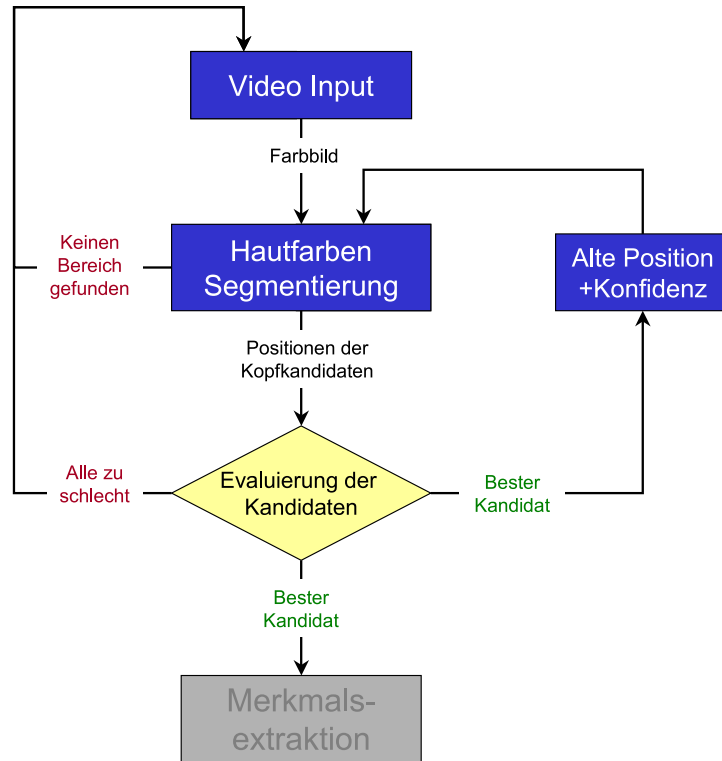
Video Input

Farbbild

Keinen Bereich gefunden

Hautfarben Segmentierung

Alte Position +Konfidenz

Positionen der Kopfkandidaten

Alle zu schlecht

Evaluierung der Kandidaten

Bester Kandidat

Bester Kandidat

Merkmals-extraktion